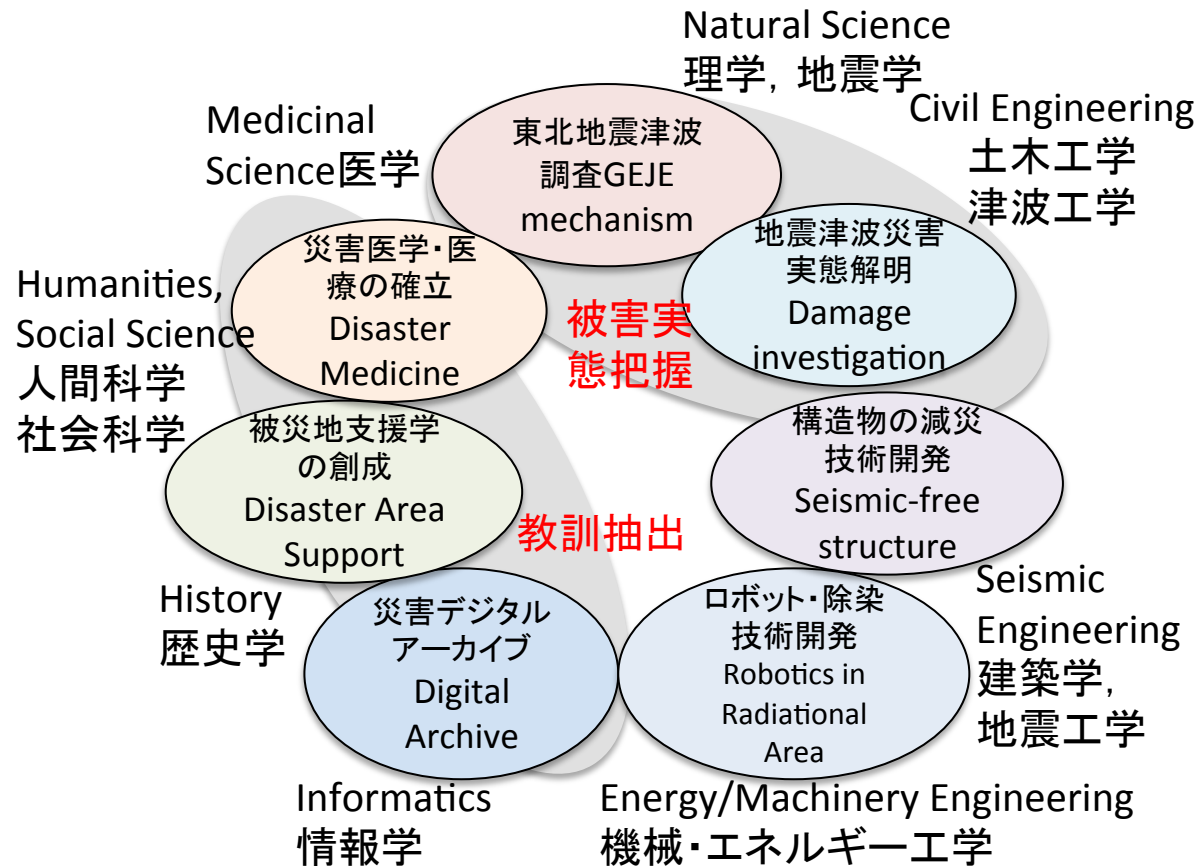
Natural Science
理学，地震学

Civil Engineering
土木工学
津波工学

Medicinal Science医学

東北地震津波調査GEJE mechanism

地震津波災害実態解明 Damage investigation

災害医学・医療の確立 Disaster Medicine

Humanities, Social Science
人間科学
社会科学

被害実態把握

被災地支援学の創成 Disaster Area Support

構造物の減災技術開発 Seismic-free structure

教訓抽出

History
歴史学

災害デジタルアーカイブ Digital Archive

ロボット・除染技術開発 Robotics in Radiational Area

Seismic Engineering
建築学，
地震工学

Informatics
情報学

Energy/Machinery Engineering
機械・エネルギー工学